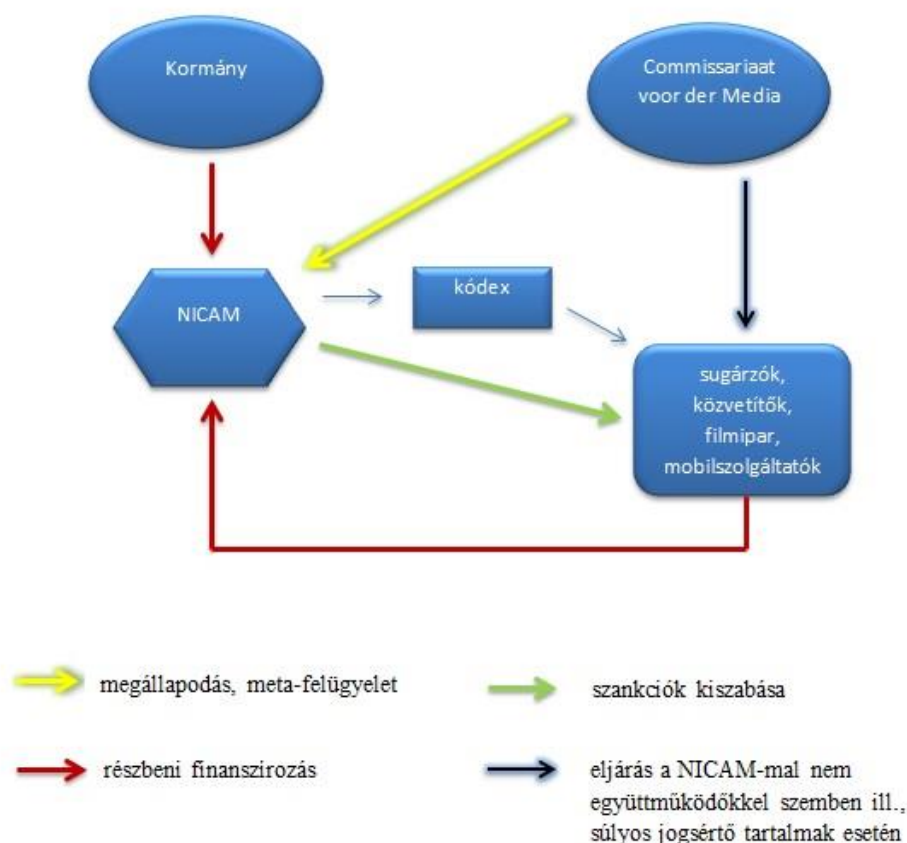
Kormány

Commissariaat voor der Media

NICAM

kódex

sugárzók, közvetítők, filmipar, mobilszolgáltatók

megállapodás, meta-felügyelet

szankciók kiszabása

részbeni finanszírozás

eljárás a NICAM-mal nem együttműködőkkel szemben ill., súlyos jogsértő tartalmak esetén